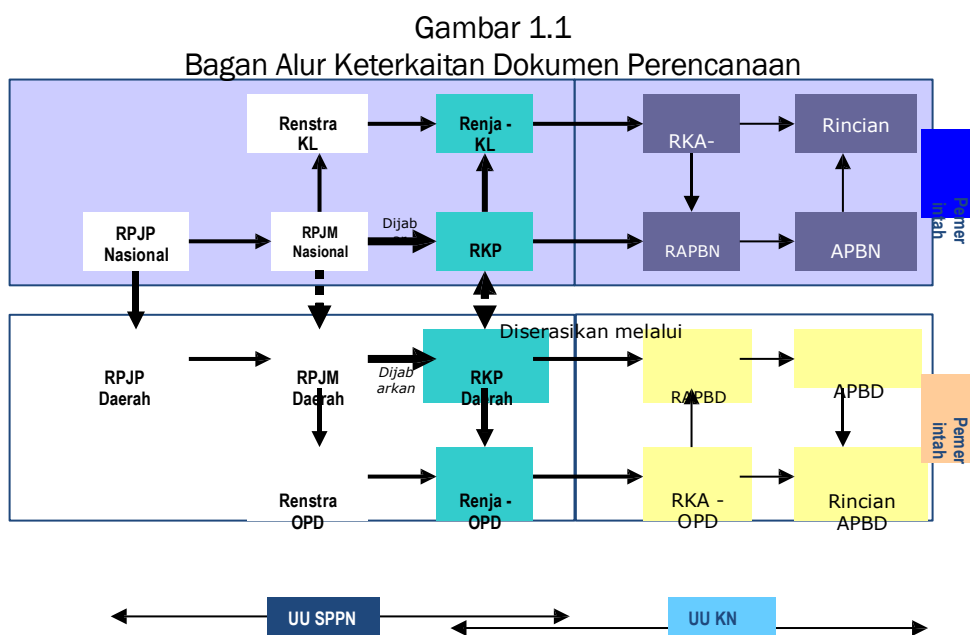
Gambar 1.1
Bagan Alur Keterkaitan Dokumen Perencanaan

Renstra KL

Renja - KL

RKA-

Rincian

Pemerintah

RPJP Nasional

RPJM Nasional

Dijab

RKP

RAPBN

APBN

Diserasikan melalui

RPJP Daerah

RPJM Daerah

Dijabarkan

RKP Daerah

RAPBD

APBD

Pemerintah

Renstra OPD

Renja - OPD

RKA - OPD

Rincian APBD

UU SPPN

UU KN